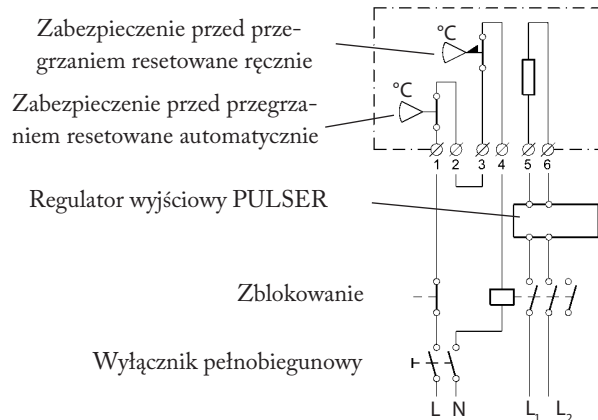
Zabezpieczenie przed przegrzaniem resetowane ręcznie

Zabezpieczenie przed przegrzaniem resetowane automatycznie

°C

°C

1 2 3 4 5 6

Regulator wyjściowy PULSER

Zblokowanie

Wyłącznik pełnobiegunowy

L N $L_1$ $L_2$